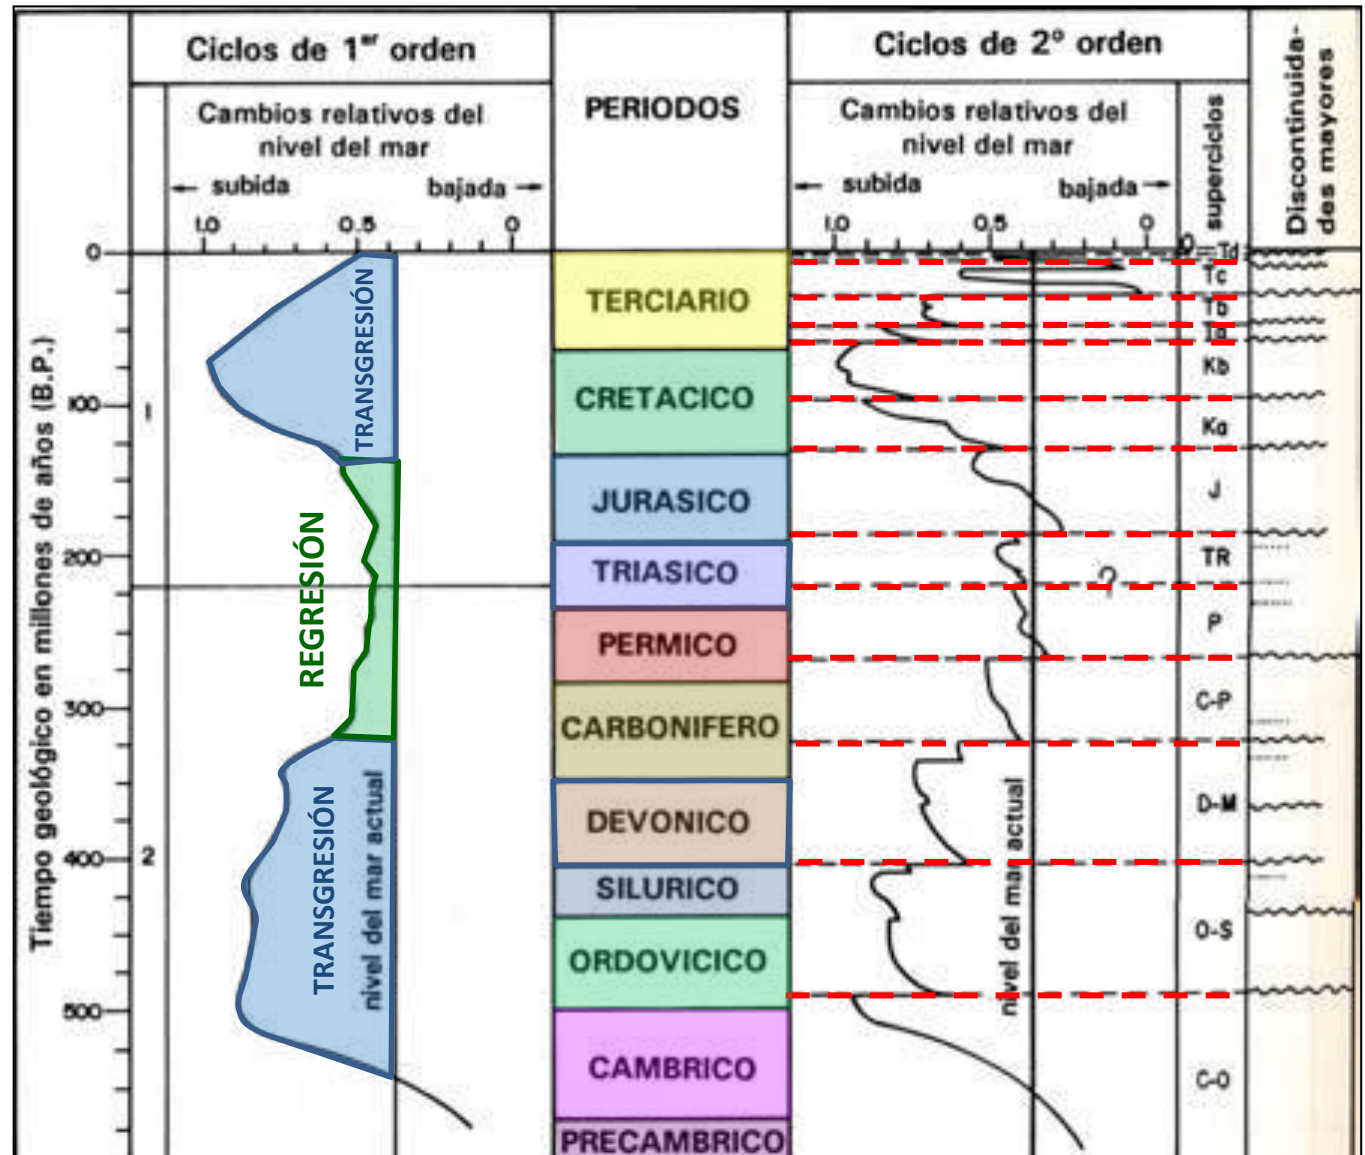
Ciclos de 1$^{er}$ orden

Cambios relativos del nivel del mar

← subida bajada →

1.0 0.5 0

PERIODOS

Ciclos de 2° orden

Cambios relativos del nivel del mar

← subida bajada →

1.0 0.5 0

superciclos

Discontinuidades mayores

Tiempo geológico en millones de años (B.P.)

0
100
200
300
400
500

1
2

TRANSGRESIÓN
REGRESIÓN
TRANSGRESIÓN
nivel del mar actual

TERCIARIO
CRETACICO
JURASICO
TRIASICO
PERMICO
CARBONIFERO
DEVONICO
SILURICO
ORDOVICICO
CAMBRICO
PRECAMBRICO

nivel del mar actual

?

Td
Tc
Tb
Ta
Kb
Ka
J
TR
P
C-P
D-M
O-S
C-O